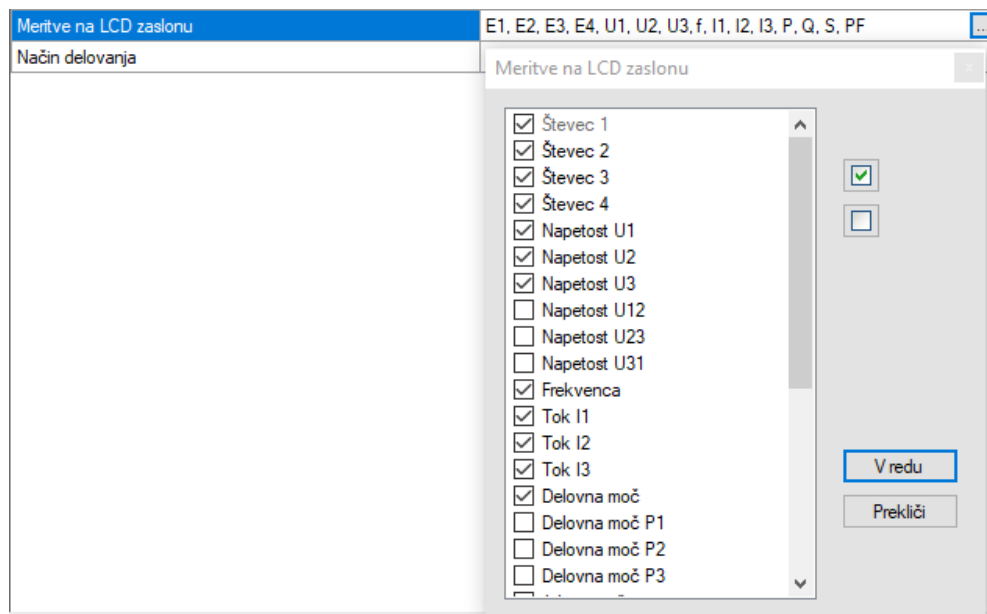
| Meritve na LCD zaslonu | E1, E2, E3, E4, U1, U2, U3, f, I1, I2, I3, P, Q, S, PF |
|---|---|
| Način delovanja | |

Meritve na LCD zaslonu

Števec 1
Števec 2
Števec 3
Števec 4
Napetost U1
Napetost U2
Napetost U3
Napetost U12
Napetost U23
Napetost U31
Frekvenca
Tok I1
Tok I2
Tok I3
Delovna moč
Delovna moč P1
Delovna moč P2
Delovna moč P3

V redu
Prekliči